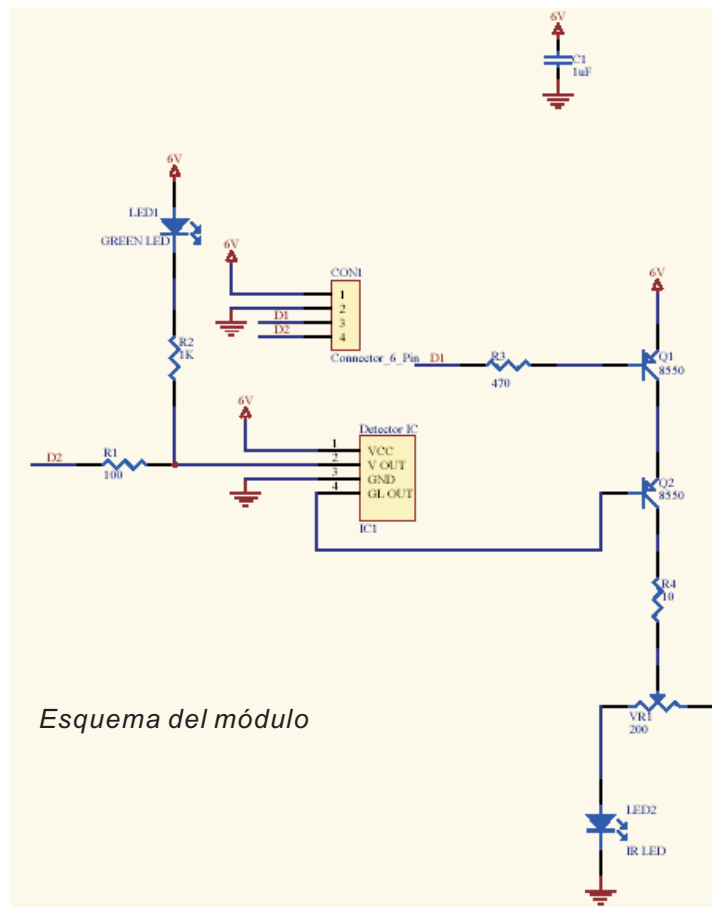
6V
C1
1uF

6V
LED1
GREEN LED

6V
CON1
1
2
3
4
D1
D2
Connector_6_Pin
D1
R3
470

6V
Q1
8550

R2
1K

6V
Detector IC
1
2
3
4
VCC
V OUT
GND
GL OUT
IC1

D2
R1
100

Q2
8550

R4
10

Esquema del módulo

VR1
200

LED2
IR LED